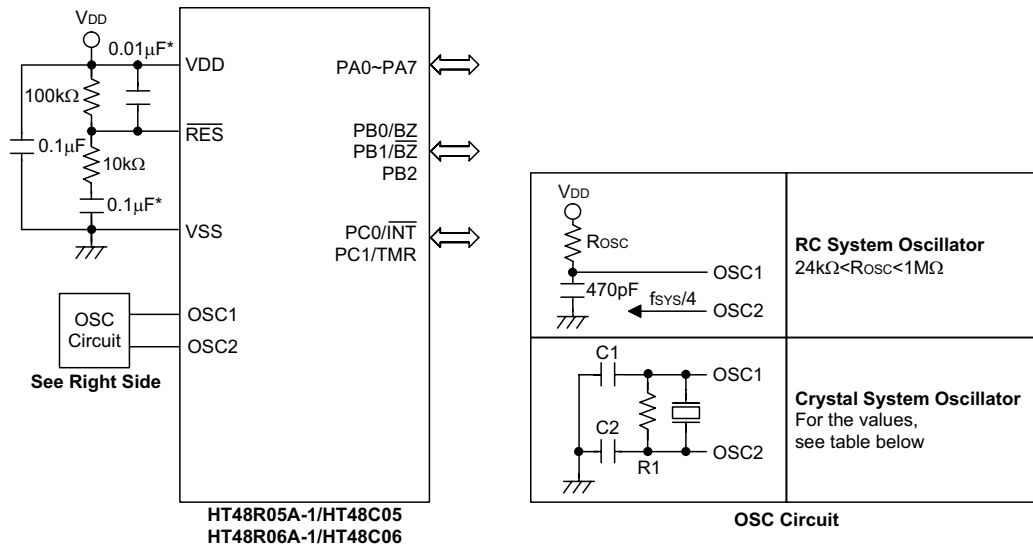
$V_{DD}$

0.01μF*

VDD

100kΩ

$\overline{RES}$

0.1μF

10kΩ

0.1μF*

VSS

OSC Circuit

See Right Side

OSC1

OSC2

PA0~PA7

PB0/BZ

PB1/$\overline{BZ}$

PB2

PC0/$\overline{INT}$

PC1/TMR

HT48R05A-1/HT48C05

HT48R06A-1/HT48C06

$V_{DD}$

$R_{OSC}$

OSC1

470pF

$f_{SYS}/4$

OSC2

RC System Oscillator

24kΩ<$R_{OSC}$<1MΩ

C1

OSC1

C2

R1

OSC2

Crystal System Oscillator

For the values, see table below

OSC Circuit